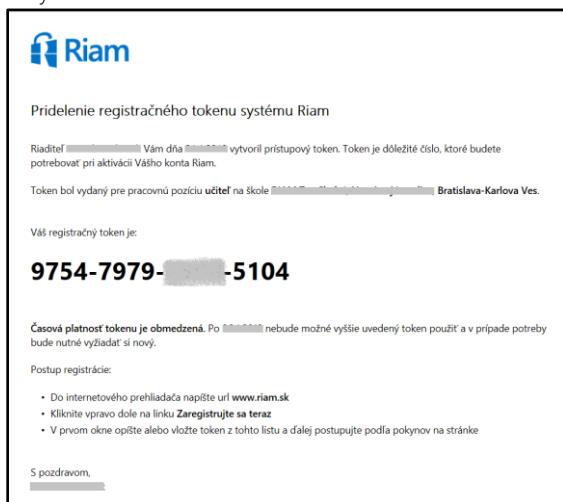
Riam

Pridelenie registračného tokenu systému Riam

Riaditeľ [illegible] Vám dňa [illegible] vytvoril prístupový token. Token je dôležité číslo, ktoré budete potrebovať pri aktivácii Vášho konta Riam.

Token bol vydaný pre pracovnú pozíciu **učiteľ** na škole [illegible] **Bratislava-Karlova Ves**.

Váš registračný token je:

**9754-7979-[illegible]-5104**

**Časová platnosť tokenu je obmedzená.** Po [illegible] nebude možné vyššie uvedený token použiť a v prípade potreby bude nutné vyžiadať si nový.

Postup registrácie:

- Do internetového prehliadača napíšte url **www.riam.sk**
- Kliknite vpravo dole na linku **Zaregistrujte sa teraz**
- V prvom okne opíšte alebo vložte token z tohto listu a ďalej postupujte podľa pokynov na stránke

S pozdravom,
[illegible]